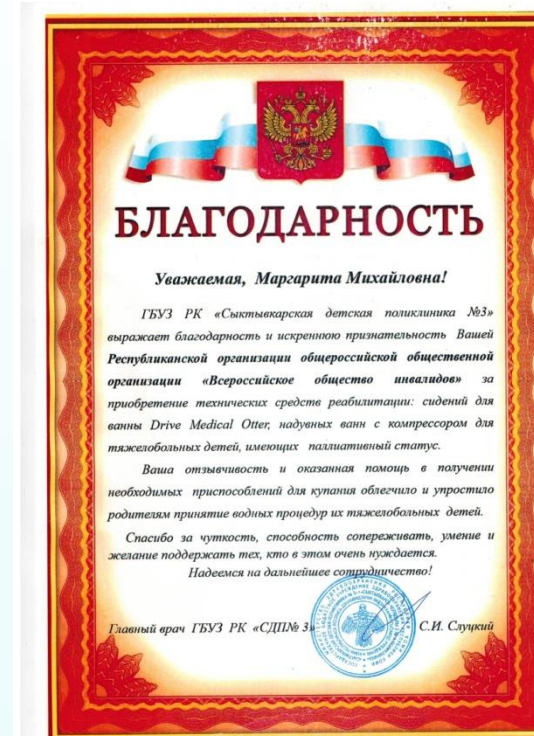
БЛАГОДАРНОСТЬ

Уважаемая, Маргарита Михайловна!

ГБУЗ РК «Сыктывкарская детская поликлиника №3» выражает благодарность и искреннюю признательность Вашей Республиканской организации общероссийской общественной организации «Всероссийское общество инвалидов» за приобретение технических средств реабилитации: сидений для ванны Drive Medical Otter, надувных ванн с компрессором для тяжелобольных детей, имеющих паллиативный статус.

Ваша отзывчивость и оказанная помощь в получении необходимых приспособлений для купания облегчило и упростило родителям принятие водных процедур их тяжелобольных детей.

Спасибо за чуткость, способность сопереживать, умение и желание поддержать тех, кто в этом очень нуждается.

Надеемся на дальнейшее сотрудничество!

Главный врач ГБУЗ РК «СДП№ 3» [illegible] С.И. Слуцкий